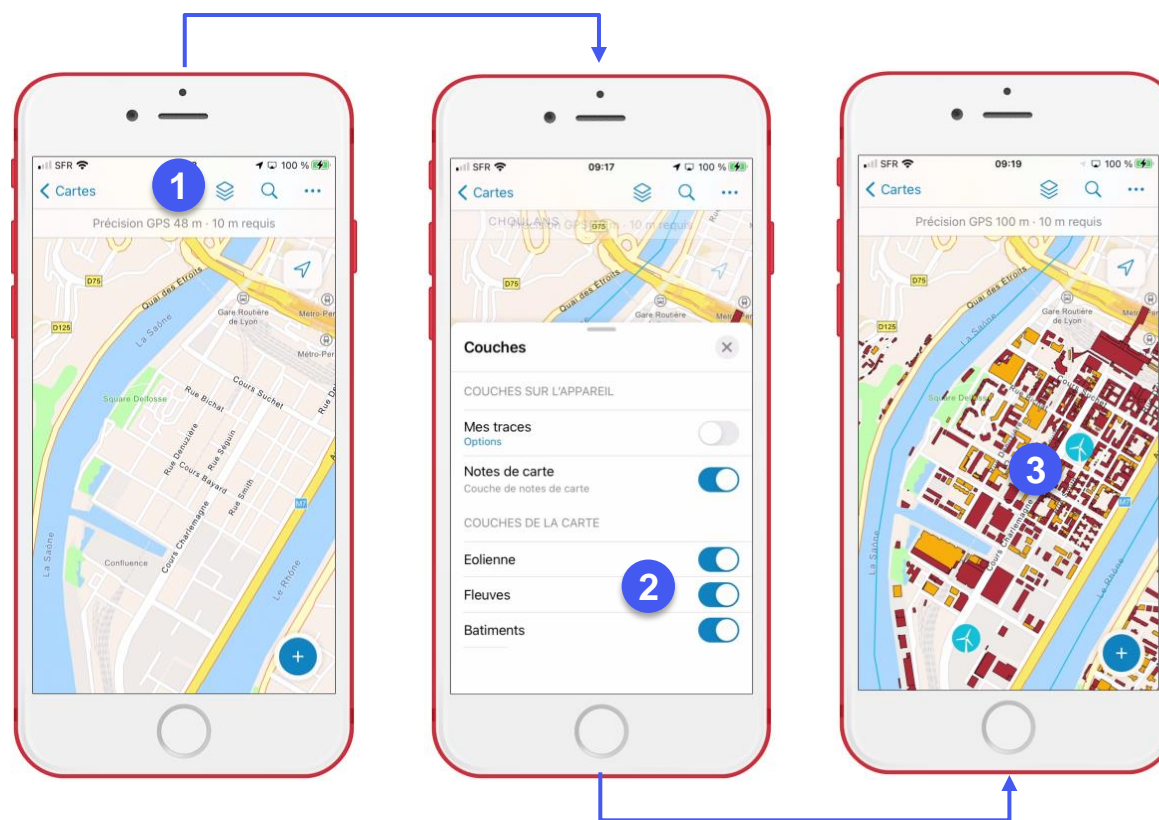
SFR 100 %

Cartes

1

Précision GPS 48 m · 10 m requis

D75
Quai des Etroits
D125
La Saône
Gare Routière de Lyon
Metro-Per
Métro-Per
Square Dellosse
Rue Bichat
Cours Suchet
Rue Denuzière
Rue Séguin
Cours Bayard
Rue Smith
Cours Charlemagne
Confluence
La Saône
Le Rhône
M7

SFR 09:17 100 %

Cartes

CHOULANS
D75
Quai des Etroits
Gare Routière

Couches

COUCHES SUR L'APPAREIL

Mes traces
Options

Notes de carte
Couche de notes de carte

COUCHES DE LA CARTE

Eolienne

2

Fleuves

Batiments

SFR 09:19 100 %

Cartes

Précision GPS 100 m · 10 m requis

D75
Quai des Etroits
D125
Gare Routière de Lyon
Square Dellosse
3
M7
La Saône
Le Rhône